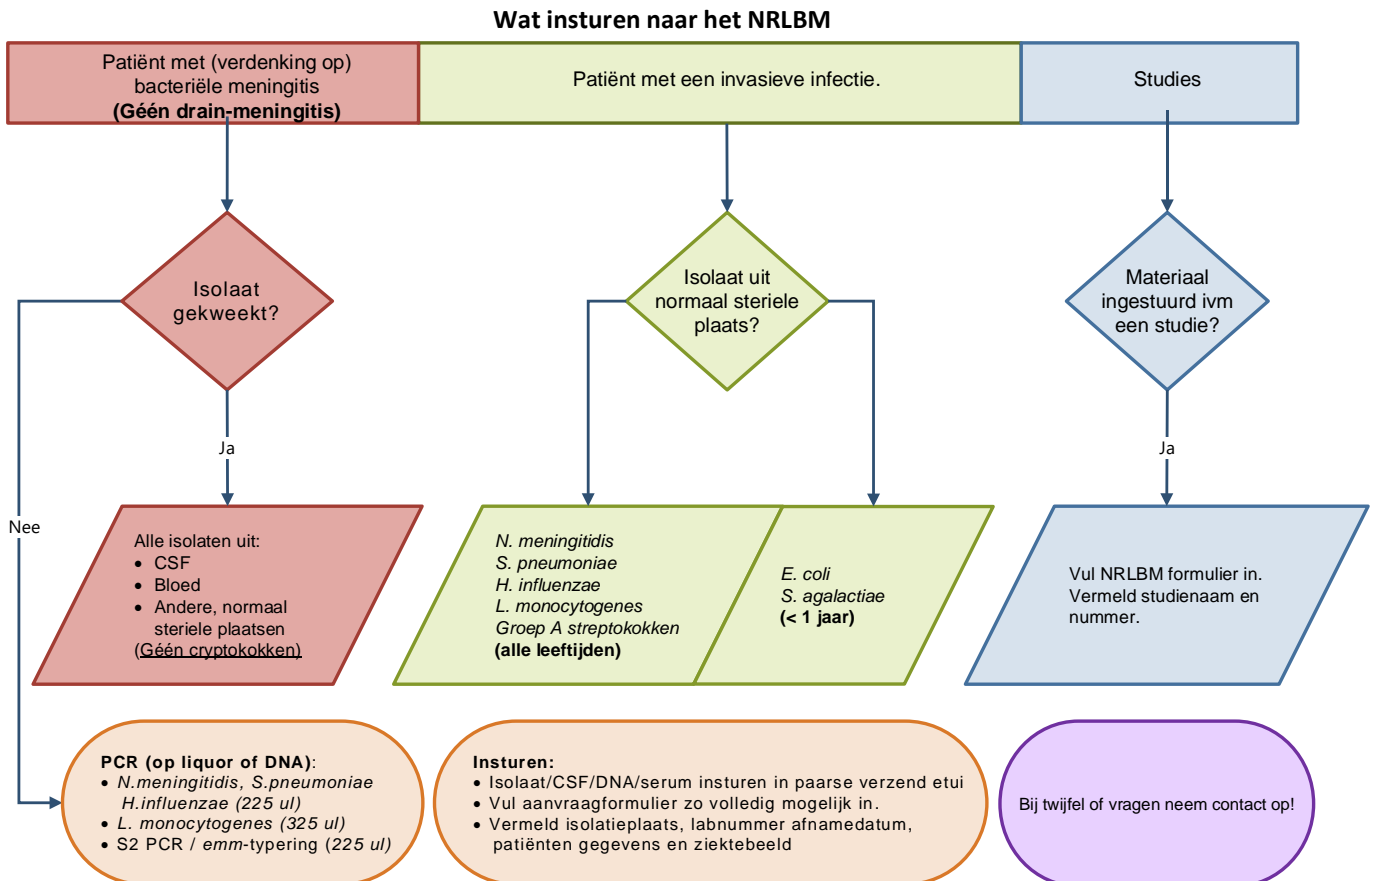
Wat insturen naar het NRLBM

Patiënt met (verdenking op) bacteriële meningitis
**(Géén drain-meningitis)**

Patiënt met een invasieve infectie.

Studies

Isolaat gekweekt?

Nee

Ja

Alle isolaten uit:
- CSF
- Bloed
- Andere, normaal steriele plaatsen
(Géén cryptokokken)

Isolaat uit normaal steriele plaats?

*N. meningitidis*
*S. pneumoniae*
*H. influenzae*
*L. monocytogenes*
*Groep A streptokokken*
**(alle leeftijden)**

*E. coli*
*S. agalactiae*
**(< 1 jaar)**

Materiaal ingestuurd ivm een studie?

Ja

Vul NRLBM formulier in. Vermeld studienaam en nummer.

**PCR (op liquor of DNA)**:
- *N.meningitidis, S.pneumoniae H.influenzae (225 ul)*
- *L. monocytogenes (325 ul)*
- S2 PCR / *emm*-typering (*225 ul*)

**Insturen:**
- Isolaat/CSF/DNA/serum insturen in paarse verzend etui
- Vul aanvraagformulier zo volledig mogelijk in.
- Vermeld isolatieplaats, labnummer afnamedatum, patiënten gegevens en ziektebeeld

Bij twijfel of vragen neem contact op!